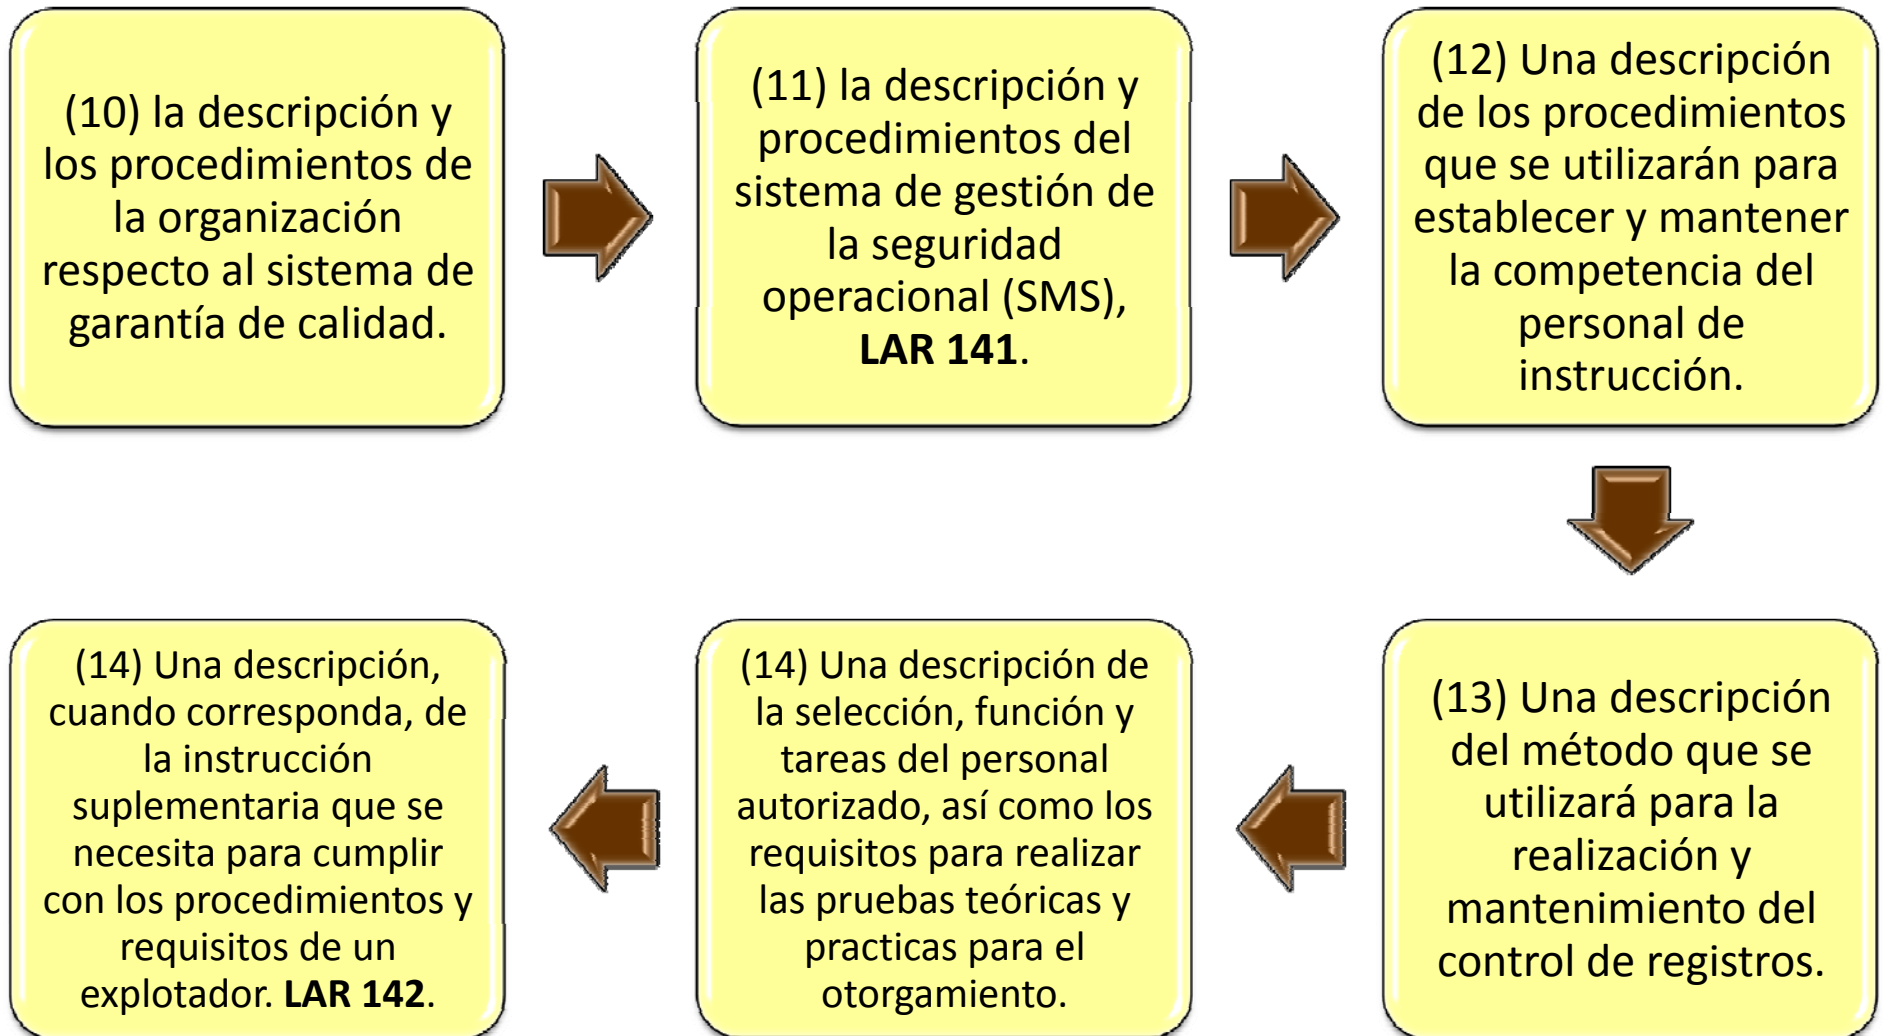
(10) la descripción y los procedimientos de la organización respecto al sistema de garantía de calidad.

(11) la descripción y procedimientos del sistema de gestión de la seguridad operacional (SMS), **LAR 141**.

(12) Una descripción de los procedimientos que se utilizarán para establecer y mantener la competencia del personal de instrucción.

(13) Una descripción del método que se utilizará para la realización y mantenimiento del control de registros.

(14) Una descripción de la selección, función y tareas del personal autorizado, así como los requisitos para realizar las pruebas teóricas y practicas para el otorgamiento.

(14) Una descripción, cuando corresponda, de la instrucción suplementaria que se necesita para cumplir con los procedimientos y requisitos de un explotador. **LAR 142**.